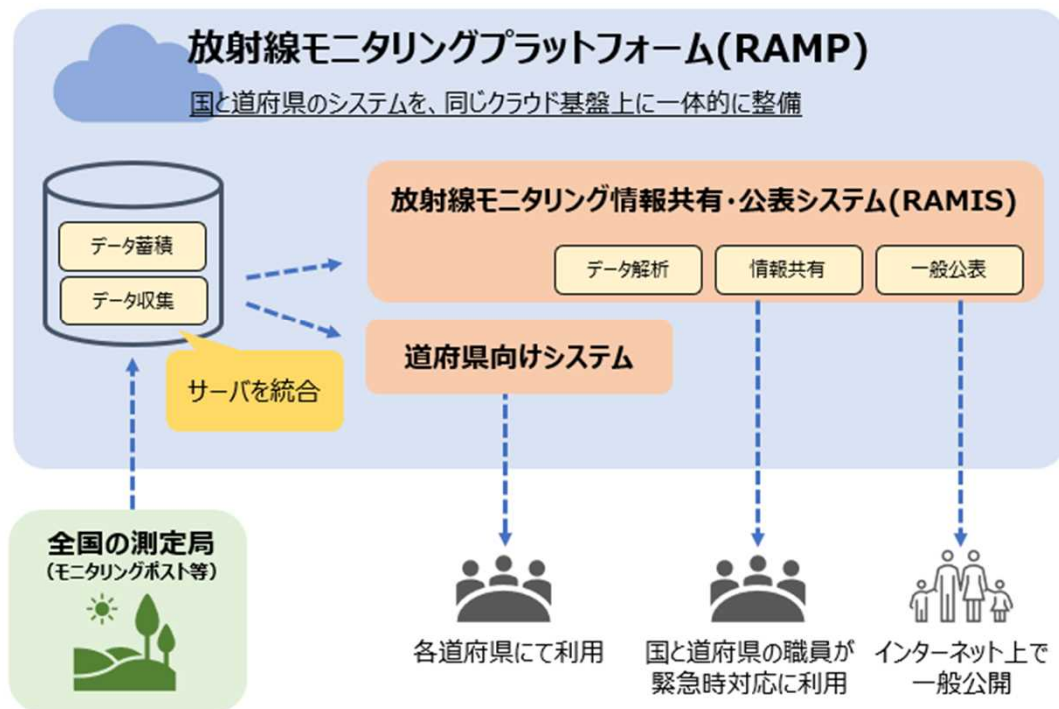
放射線モニタリングプラットフォーム(RAMP)

国と道府県のシステムを、同じクラウド基盤上に一体的に整備

データ蓄積

データ収集

サーバを統合

放射線モニタリング情報共有・公表システム(RAMIS)

データ解析

情報共有

一般公表

道府県向けシステム

全国の測定局
(モニタリングポスト等)

各道府県にて利用

国と道府県の職員が緊急時対応に利用

インターネット上で一般公開